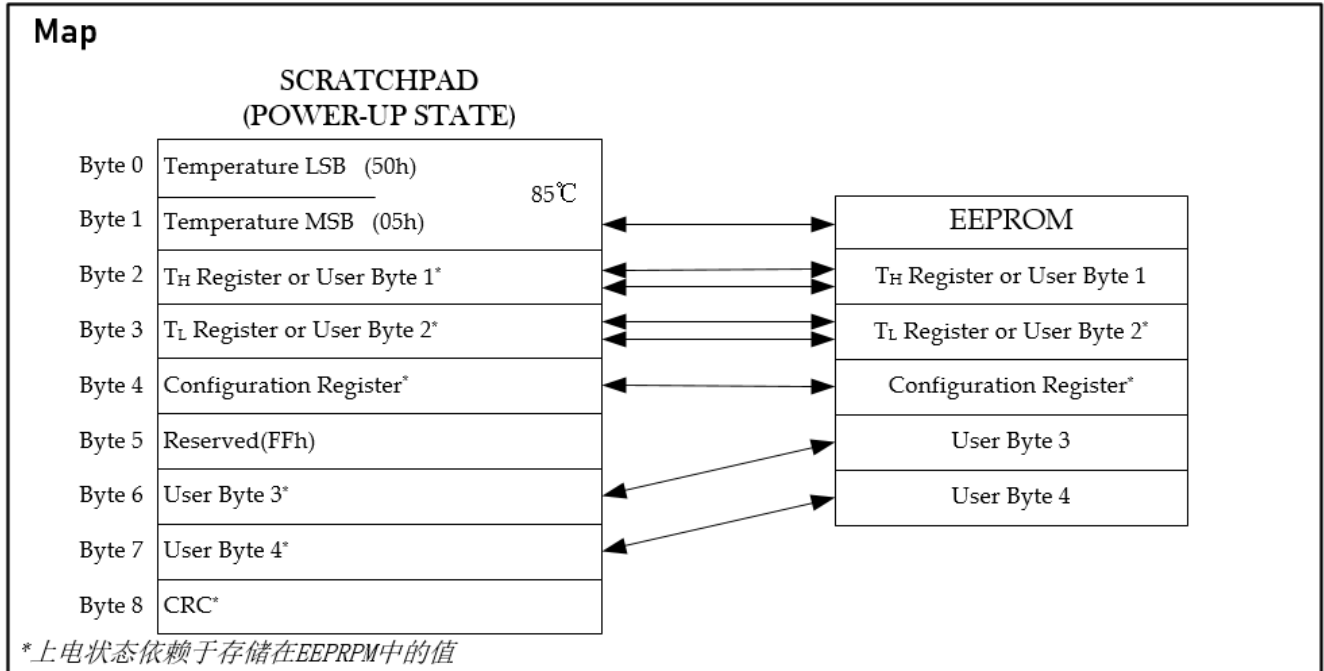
Map

SCRATCHPAD
(POWER-UP STATE)

| | |
|---|---|
| Byte 0 | Temperature LSB (50h) |
| Byte 1 | Temperature MSB (05h) |
| Byte 2 | $T_H$ Register or User Byte 1* |
| Byte 3 | $T_L$ Register or User Byte 2* |
| Byte 4 | Configuration Register* |
| Byte 5 | Reserved(FFh) |
| Byte 6 | User Byte 3* |
| Byte 7 | User Byte 4* |
| Byte 8 | CRC* |

85℃

| EEPROM |
|---|
| $T_H$ Register or User Byte 1 |
| $T_L$ Register or User Byte 2* |
| Configuration Register* |
| User Byte 3 |
| User Byte 4 |

*上电状态依赖于存储在EEPRPM中的值